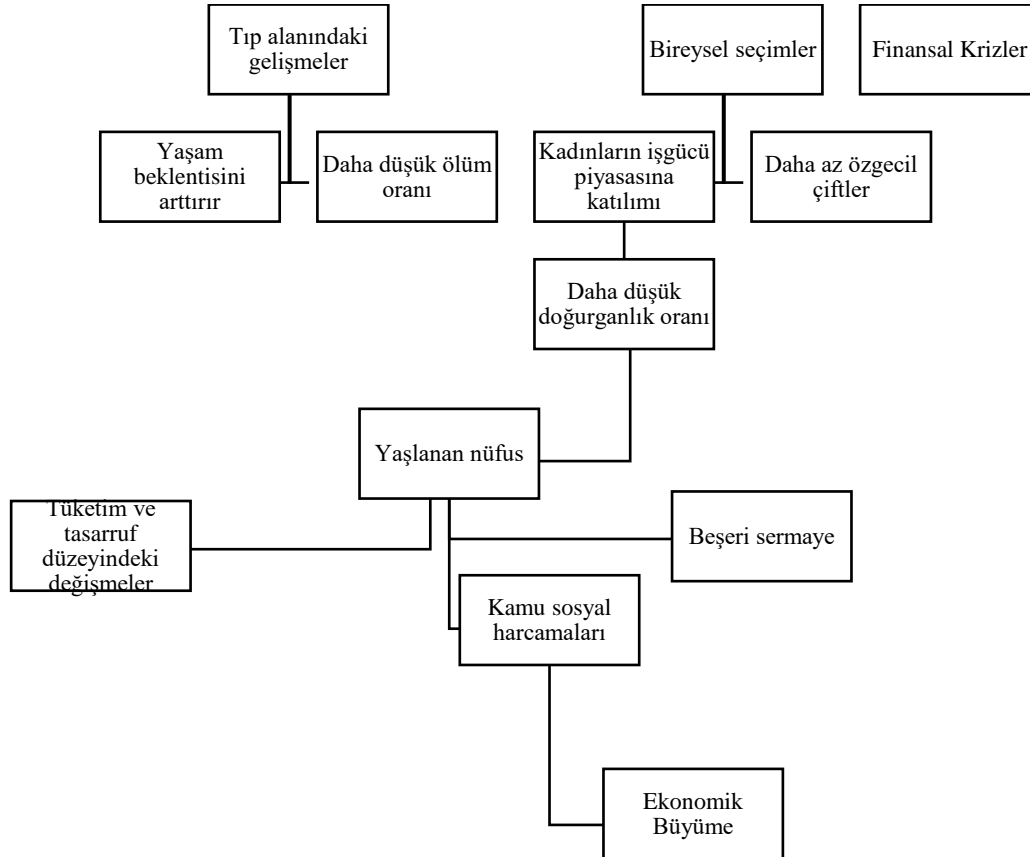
Tıp alanındaki gelişmeler

Bireysel seçimler

Finansal Krizler

Yaşam beklentisini arttırır

Daha düşük ölüm oranı

Kadınların işgücü piyasasına katılımı

Daha az özgecil çiftler

Daha düşük doğurganlık oranı

Yaşlanan nüfus

Tüketim ve tasarruf düzeyindeki değişmeler

Beşeri sermaye

Kamu sosyal harcamaları

Ekonomik Büyüme